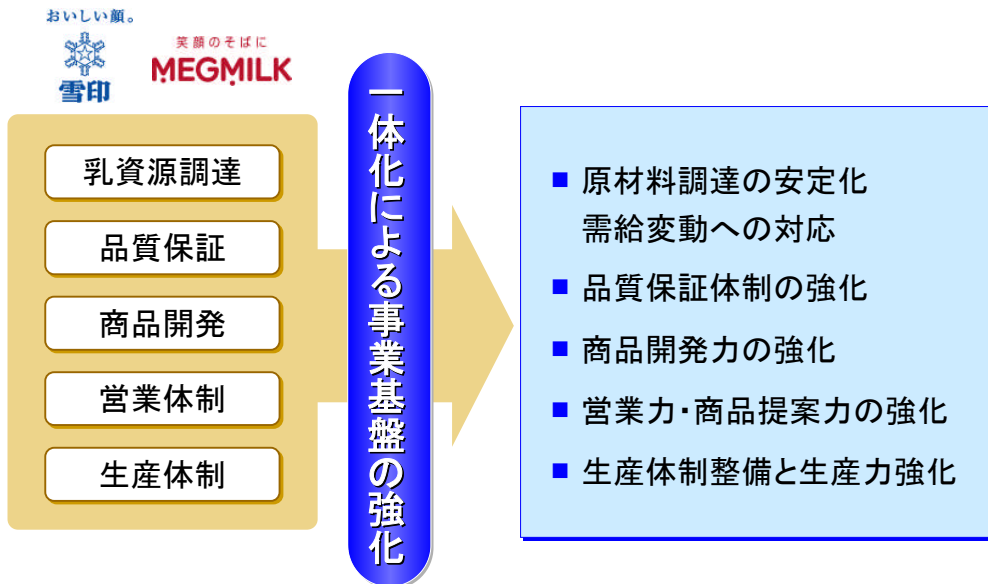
おいしい顔。
雪印
笑顔のそばに
MEGMILK

乳資源調達
品質保証
商品開発
営業体制
生産体制

一体化による事業基盤の強化

■ 原材料調達の安定化
需給変動への対応
■ 品質保証体制の強化
■ 商品開発力の強化
■ 営業力・商品提案力の強化
■ 生産体制整備と生産力強化